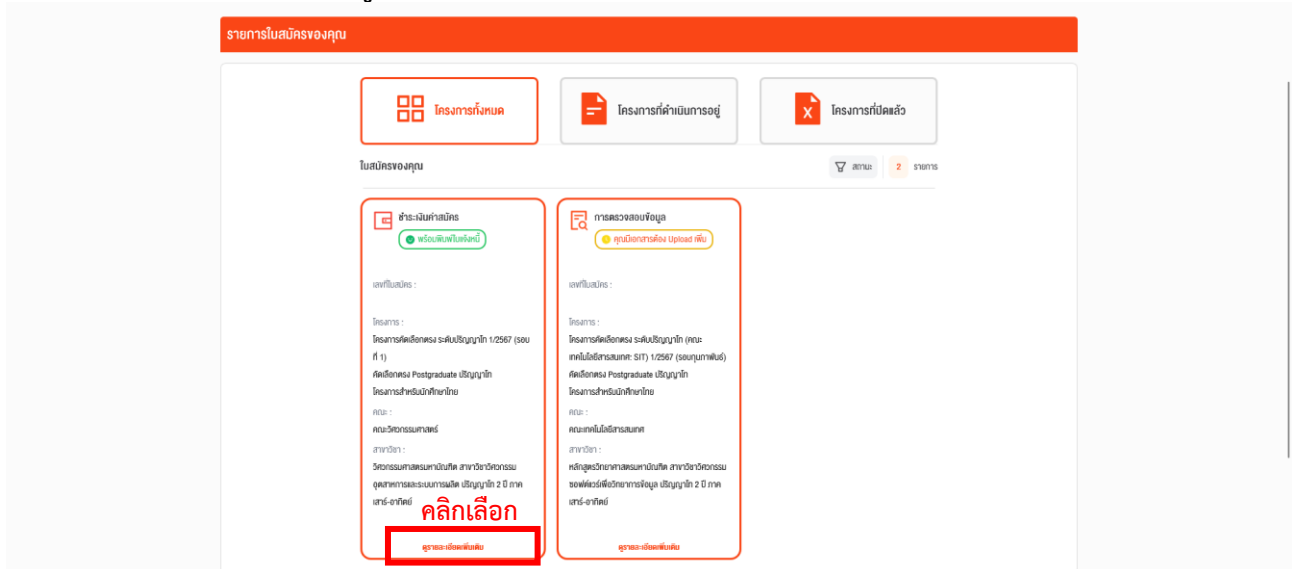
รายการใบสมัครของคุณ

โครงการทั้งหมด

โครงการที่ดำเนินการอยู่

โครงการที่ปิดแล้ว

ใบสมัครของคุณ

สถานะ 2 รายการ

ชำระเงินค่าสมัคร

พร้อมพิมพ์ใบแจ้งหนี้

เลขที่ใบสมัคร :

โครงการ :

โครงการคัดเลือกตรง ระดับปริญญาโท 1/2567 (รอบที่ 1)

คัดเลือกตรง Postgraduate ปริญญาโท

โครงการสำหรับนักศึกษาไทย

คณะ :

คณะวิศวกรรมศาสตร์

สาขาวิชา :

วิศวกรรมศาสตรมหาบัณฑิต สาขาวิชาวิศวกรรมอุตสาหการและระบบการผลิต ปริญญาโท 2 ปี ภาคเสาร์-อาทิตย์

คลิกเลือก

ดูรายละเอียดเพิ่มเติม

การตรวจสอบข้อมูล

คุณมีเอกสารต้อง Upload เพิ่ม

เลขที่ใบสมัคร :

โครงการ :

โครงการคัดเลือกตรง ระดับปริญญาโท (คณะเทคโนโลยีสารสนเทศ: SIT) 1/2567 (รอบกุมภาพันธ์)

คัดเลือกตรง Postgraduate ปริญญาโท

โครงการสำหรับนักศึกษาไทย

คณะ :

คณะเทคโนโลยีสารสนเทศ

สาขาวิชา :

หลักสูตรวิทยาศาสตรมหาบัณฑิต สาขาวิชาวิศวกรรมซอฟต์แวร์เพื่อวิทยาการข้อมูล ปริญญาโท 2 ปี ภาคเสาร์-อาทิตย์

ดูรายละเอียดเพิ่มเติม